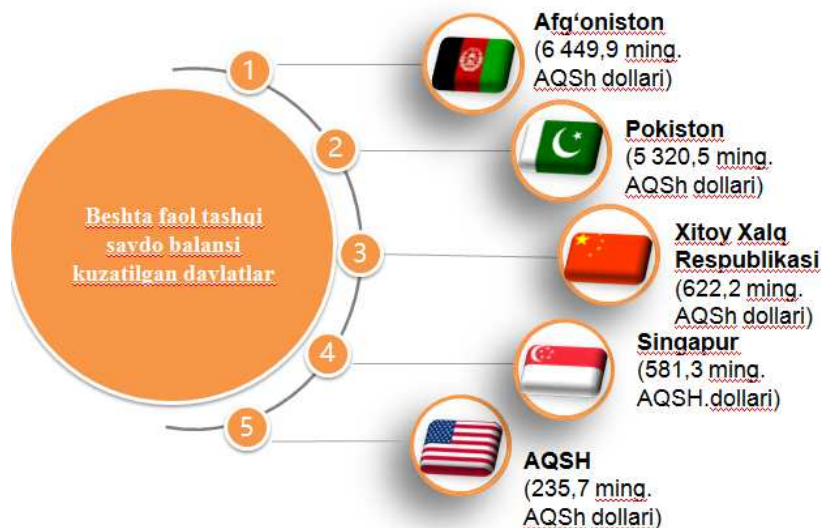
Beshta faol tashqi savdo balansi kuzatilgan davlatlar

1

Afg‘oniston (6 449,9 ming. AQSh dollari)

2

Pokiston (5 320,5 ming. AQSh dollari)

3

Xitoy Xalq Respublikasi (622,2 ming. AQSh dollari)

4

Singapur (581,3 ming. AQSH.dollari)

5

AQSH (235,7 ming. AQSh dollari)